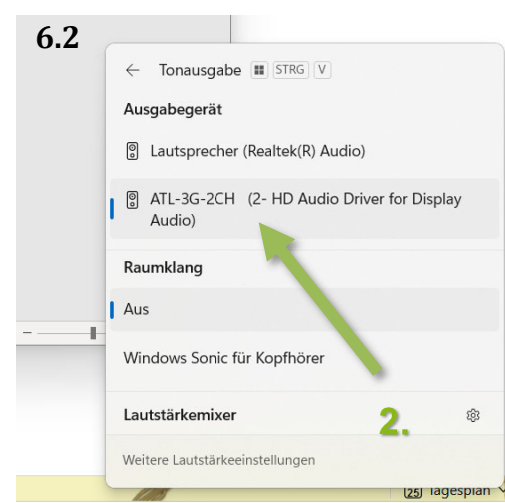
6.2

← Tonausgabe ⊞ STRG V

Ausgabegerät

Lautsprecher (Realtek(R) Audio)

ATL-3G-2CH (2- HD Audio Driver for Display Audio)

Raumklang

Aus

Windows Sonic für Kopfhörer

Lautstärkemixer

2.

Weitere Lautstärkeeinstellungen

(25) Tagesplan